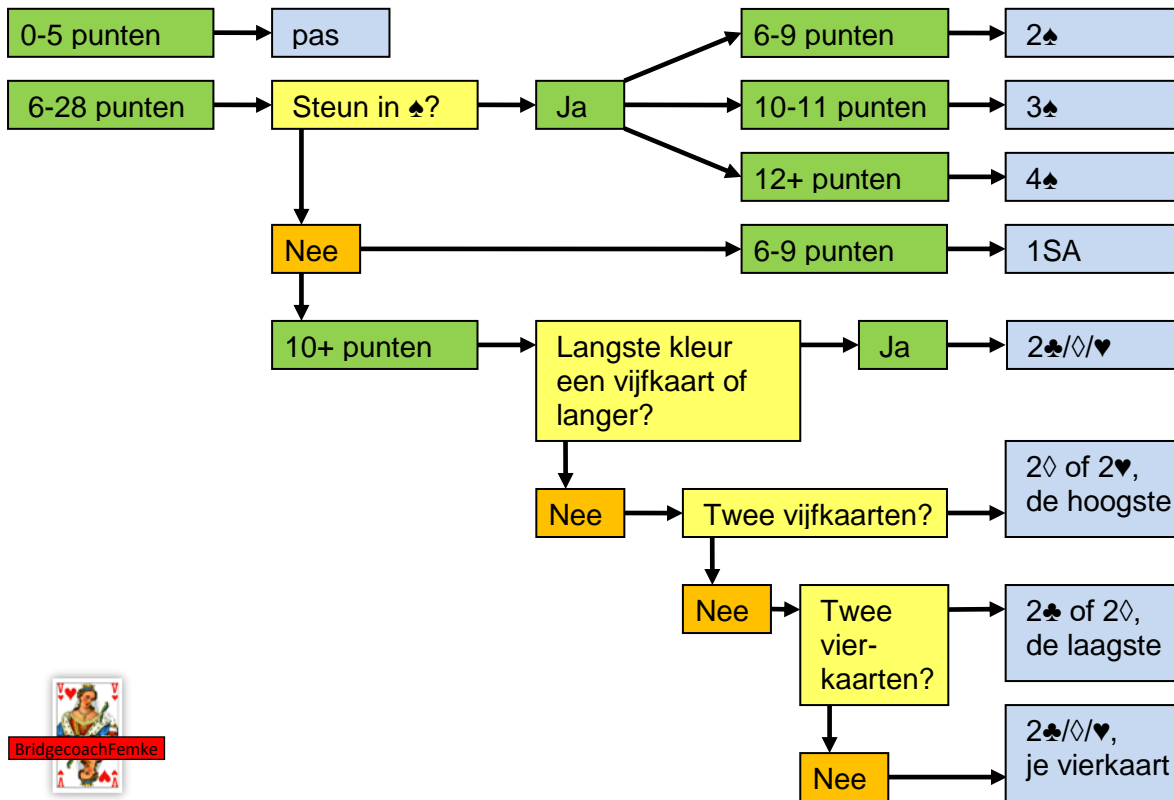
0-5 punten

pas

6-28 punten

Steun in ♠?

Ja

6-9 punten

2♠

10-11 punten

3♠

12+ punten

4♠

Nee

6-9 punten

1SA

10+ punten

Langste kleur een vijfkaart of langer?

Ja

2♣/◊/♥

Nee

Twee vijfkaarten?

2◊ of 2♥, de hoogste

Nee

Twee vierkaarten?

2♣ of 2◊, de laagste

Nee

2♣/◊/♥, je vierkaart

V V

BridgecoachFemke